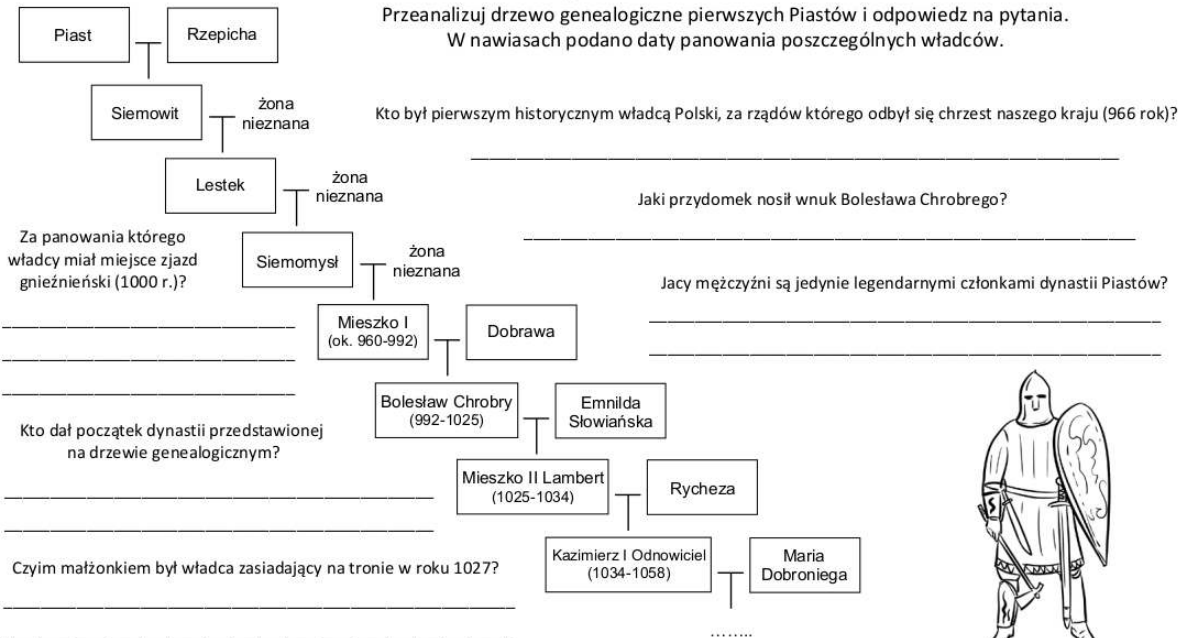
Przeanalizuj drzewo genealogiczne pierwszych Piastów i odpowiedz na pytania. W nawiasach podano daty panowania poszczególnych władców.

Piast

Rzepicha

Siemowit

żona nieznana

Lestek

żona nieznana

Siemomysł

żona nieznana

Mieszko I (ok. 960-992)

Dobrawa

Bolesław Chrobry (992-1025)

Emnilda Słowiańska

Mieszko II Lambert (1025-1034)

Rycheza

Kazimierz I Odnowiciel (1034-1058)

Maria Dobroniega

........

Kto był pierwszym historycznym władcą Polski, za rządów którego odbył się chrzest naszego kraju (966 rok)?

________________________________________

Jaki przydomek nosił wnuk Bolesława Chrobrego?

________________________________________

Za panowania którego władcy miał miejsce zjazd gnieźnieński (1000 r.)?

________________________

________________________

________________________

Jacy mężczyźni są jedynie legendarnymi członkami dynastii Piastów?

________________________________________

________________________________________

Kto dał początek dynastii przedstawionej na drzewie genealogicznym?

________________________________________

________________________________________

Czyim małżonkiem był władca zasiadający na tronie w roku 1027?

________________________________________